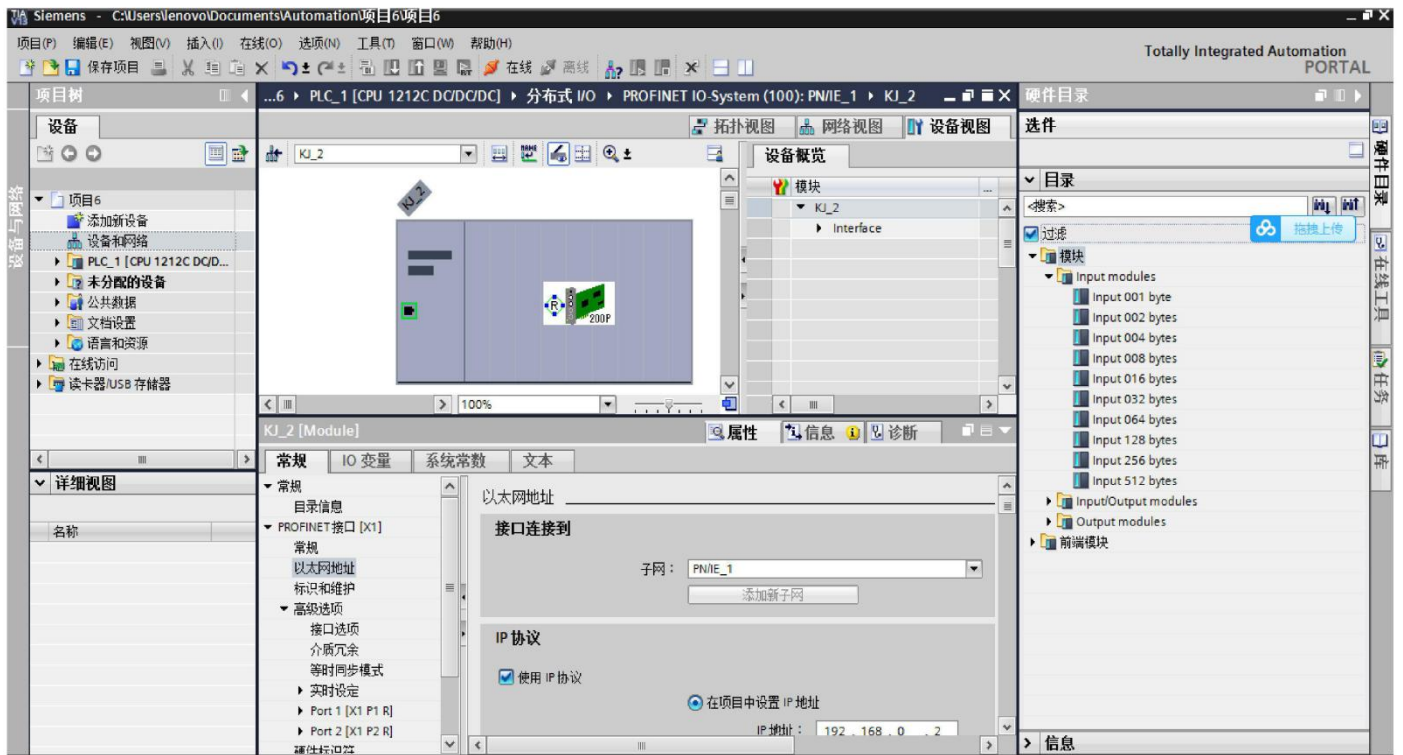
Siemens - C:\Users\lenovo\Documents\Automation\项目6\项目6

项目(P) 编辑(E) 视图(V) 插入(I) 在线(O) 选项(N) 工具(T) 窗口(W) 帮助(H)

保存项目 在线 离线

Totally Integrated Automation
PORTAL

项目树

设备

设备与网络

项目6
添加新设备
设备和网络
PLC_1 [CPU 1212C DC/D...
未分配的设备
公共数据
文档设置
语言和资源
在线访问
读卡器/USB 存储器

详细视图

名称

...6 ▸ PLC_1 [CPU 1212C DC/DC/DC] ▸ 分布式 I/O ▸ PROFINET IO-System (100): PN/IE_1 ▸ KJ_2

拓扑视图 网络视图 设备视图

KJ_2

KJ_2

200P

100%

设备概览

模块
KJ_2
Interface

KJ_2 [Module]

属性 信息 诊断

常规 IO 变量 系统常数 文本

常规
目录信息
PROFINET接口 [X1]
常规
以太网地址
标识和维护
高级选项
接口选项
介质冗余
等时同步模式
实时设定
Port 1 [X1 P1 R]
Port 2 [X1 P2 R]
硬件标识符

以太网地址

接口连接到

子网： PN/IE_1

添加新子网

IP 协议

使用 IP 协议

在项目中设置 IP 地址

IP 地址： 192 . 168 . 0 . 2

硬件目录

选件

目录

<搜索>

过滤

拖拽上传

模块
Input modules
Input 001 byte
Input 002 bytes
Input 004 bytes
Input 008 bytes
Input 016 bytes
Input 032 bytes
Input 064 bytes
Input 128 bytes
Input 256 bytes
Input 512 bytes
Input/Output modules
Output modules
前端模块

信息

硬件目录

在线工具

任务

库